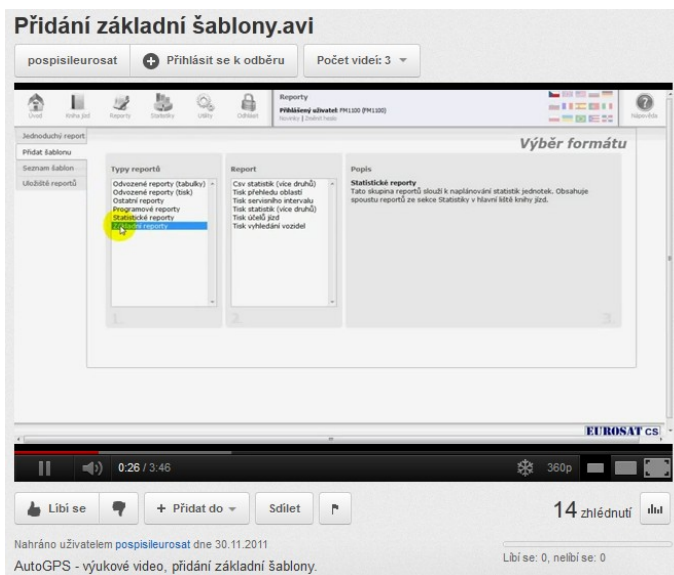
Přidání základní šablony.avi

pospisileurosat

Přihlásit se k odběru

Počet videí: 3

Úvod Kniha jízd Reporty Statistiky Utility Odhlásit

Reporty
Přihlášený uživatel: PM1100 (PM1100)
Novinky | Zaslat heslo

Nápověda

Jednoduchý report
Přidat šablonu
Seznam šablon
Uložiště reportů

Výběr formátu

Typy reportů
Odvozené reporty (tabulky)
Odvozené reporty (tisk)
Ostatní reporty
Programové reporty
Statistické reporty
Základní reporty

1.

Report
Csv statistik (více druhů)
Tisk přehledu oblastí
Tisk servisního intervalu
Tisk statistik (více druhů)
Tisk účelů jízd
Tisk vyhledání vozidel

2.

Popis
Statistické reporty
Tato skupina reportů slouží k naplánování statistik jednotek. Obsahuje spoustu reportů ze sekce Statistiky v hlavní liště knihy jízd.

3.

EUROSAT CS

0:26 / 3:46

360p

Líbí se

+ Přidat do

Sdílet

14 zhlédnutí

Nahráno uživatelem pospisileurosat dne 30.11.2011

Líbí se: 0, nelíbí se: 0

AutoGPS - výukové video, přidání základní šablony.